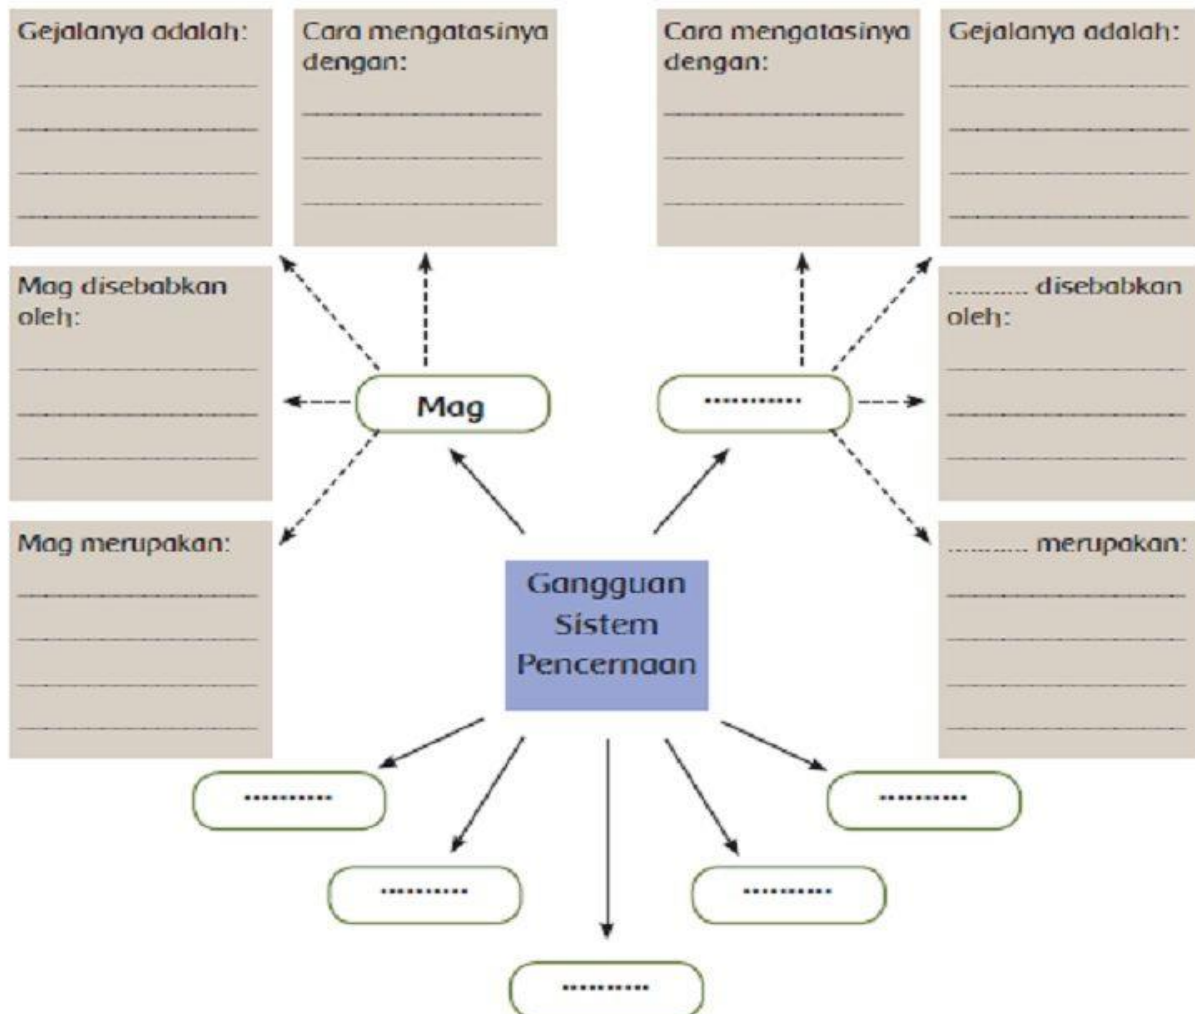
Gejalanya adalah:

Cara mengatasinya dengan:

Cara mengatasinya dengan:

Gejalanya adalah:

Mag disebabkan oleh:

.......... disebabkan oleh:

Mag

..........

Mag merupakan:

.......... merupakan:

Gangguan Sistem Pencernaan

..........

..........

..........

..........

..........